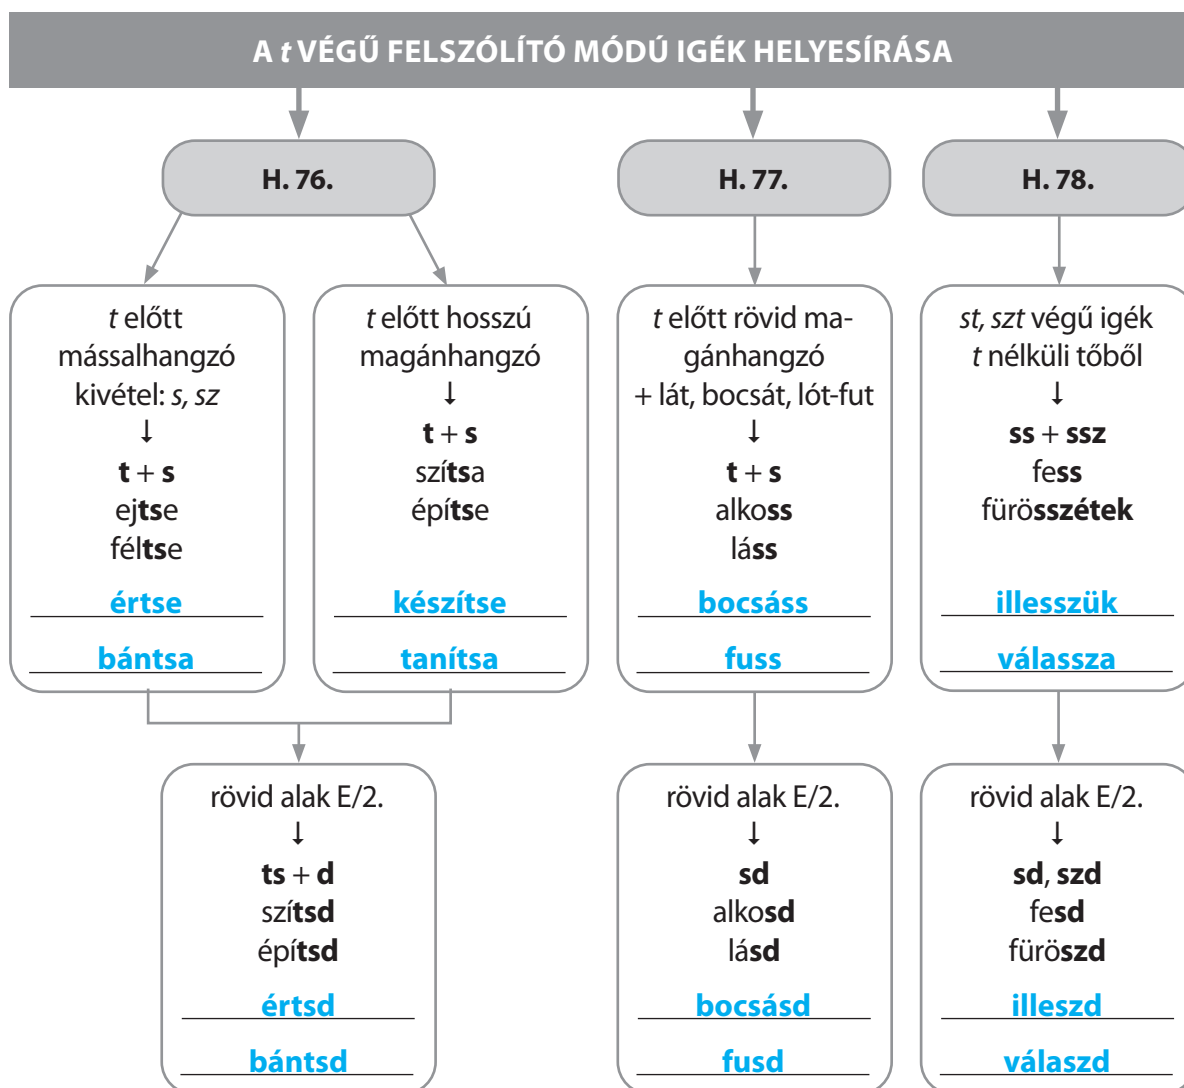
A *t* VÉGŰ FELSZÓLÍTÓ MÓDÚ IGÉK HELYESÍRÁSA

H. 76.

H. 77.

H. 78.

*t* előtt mássalhangzó kivétel: *s, sz*
↓
**t** + **s**
ej**ts**e
fél**ts**e

értse

bántsa

*t* előtt hosszú magánhangzó
↓
**t** + **s**
szí**ts**a
épí**ts**e

készítse

tanítsa

*t* előtt rövid magánhangzó + lát, bocsát, lót-fut
↓
**t** + **s**
alko**ss**
lá**ss**

bocsáss

fuss

*st, szt* végű igék *t* nélküli tőből
↓
**ss** + **ssz**
fe**ss**
fürö**sszétek**

illesszük

válassza

rövid alak E/2.
↓
**ts** + **d**
szí**tsd**
épí**tsd**

értsd

bántsd

rövid alak E/2.
↓
**sd**
alko**sd**
lá**sd**

bocsásd

fusd

rövid alak E/2.
↓
**sd**, **szd**
fe**sd**
fürö**szd**

illeszd

válaszd